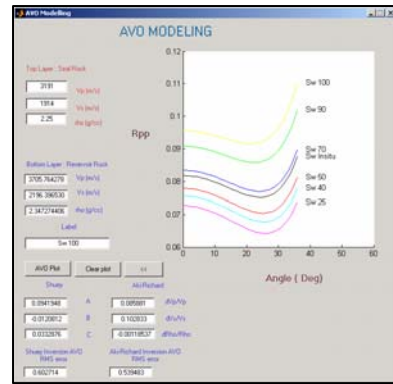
AVO Modeling

AVO MODELING

Top Layer : Seal Rock

3131 Vp (m/s)

1914 Vs (m/s)

2.25 rho (g/cc)

Bottom Layer : Reservoir Rock

3705.764279 Vp (m/s)

2196.396530 Vs (m/s)

2.347274406 rho (g/cc)

Label

Sw 100

AVO Plot

Clear plot

<<

Shuey

Aki-Richard

0.0941946 A

-0.0120812 B

0.0332876 C

0.085881 dVp/Vp

0.102833 dVs/Vs

-0.00118537 dRho/Rho

Shuey Inversion AVO RMS error

0.602714

Aki-Richard Inversion AVO RMS error

0.539483

Rpp

0.12

0.11

0.1

0.09

0.08

0.07

0.06

0

10

20

30

40

50

60

Angle ( Deg)

Sw 100

Sw 90

Sw 70

Sw Insitu

Sw 50

Sw 40

Sw 25